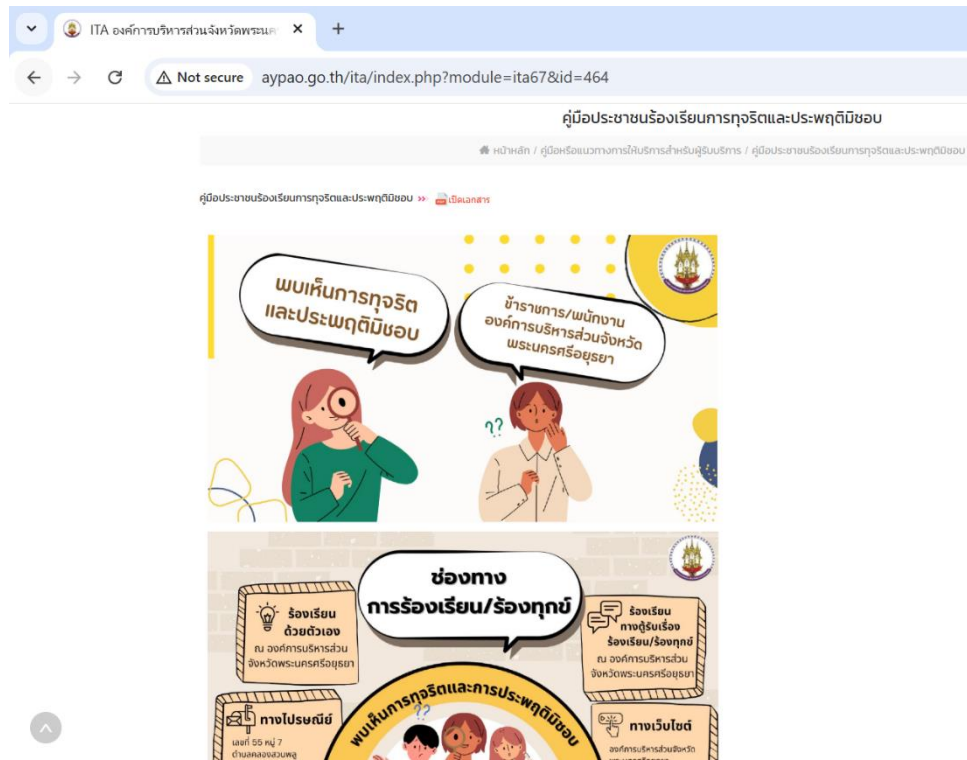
ITA องค์การบริหารส่วนจังหวัดพระนค ×

+

Not secure aypao.go.th/ita/index.php?module=ita67&id=464

คู่มือประชาชนร้องเรียนการทุจริตและประพฤติมิชอบ

หน้าหลัก / คู่มือหรือแนวทางการให้บริการสำหรับผู้รับบริการ / คู่มือประชาชนร้องเรียนการทุจริตและประพฤติมิชอบ

คู่มือประชาชนร้องเรียนการทุจริตและประพฤติมิชอบ >> เปิดเอกสาร

พบเห็นการทุจริต และประพฤติมิชอบ

ข้าราชการ/พนักงาน องค์การบริหารส่วนจังหวัด พระนครศรีอยุธยา

??

ช่องทาง การร้องเรียน/ร้องทุกข์

ร้องเรียน ด้วยตัวเอง ณ องค์การบริหารส่วนจังหวัดพระนครศรีอยุธยา

ร้องเรียน ทางตู้รับเรื่อง ร้องเรียน/ร้องทุกข์ ณ องค์การบริหารส่วนจังหวัดพระนครศรีอยุธยา

พบเห็นการทุจริตและการประพฤติมิชอบ

??

ทางไปรษณีย์ เลขที่ 55 หมู่ 7 ตำบลคลองสวนพลู

ทางเว็บไซต์ องค์การบริหารส่วนจังหวัด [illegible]